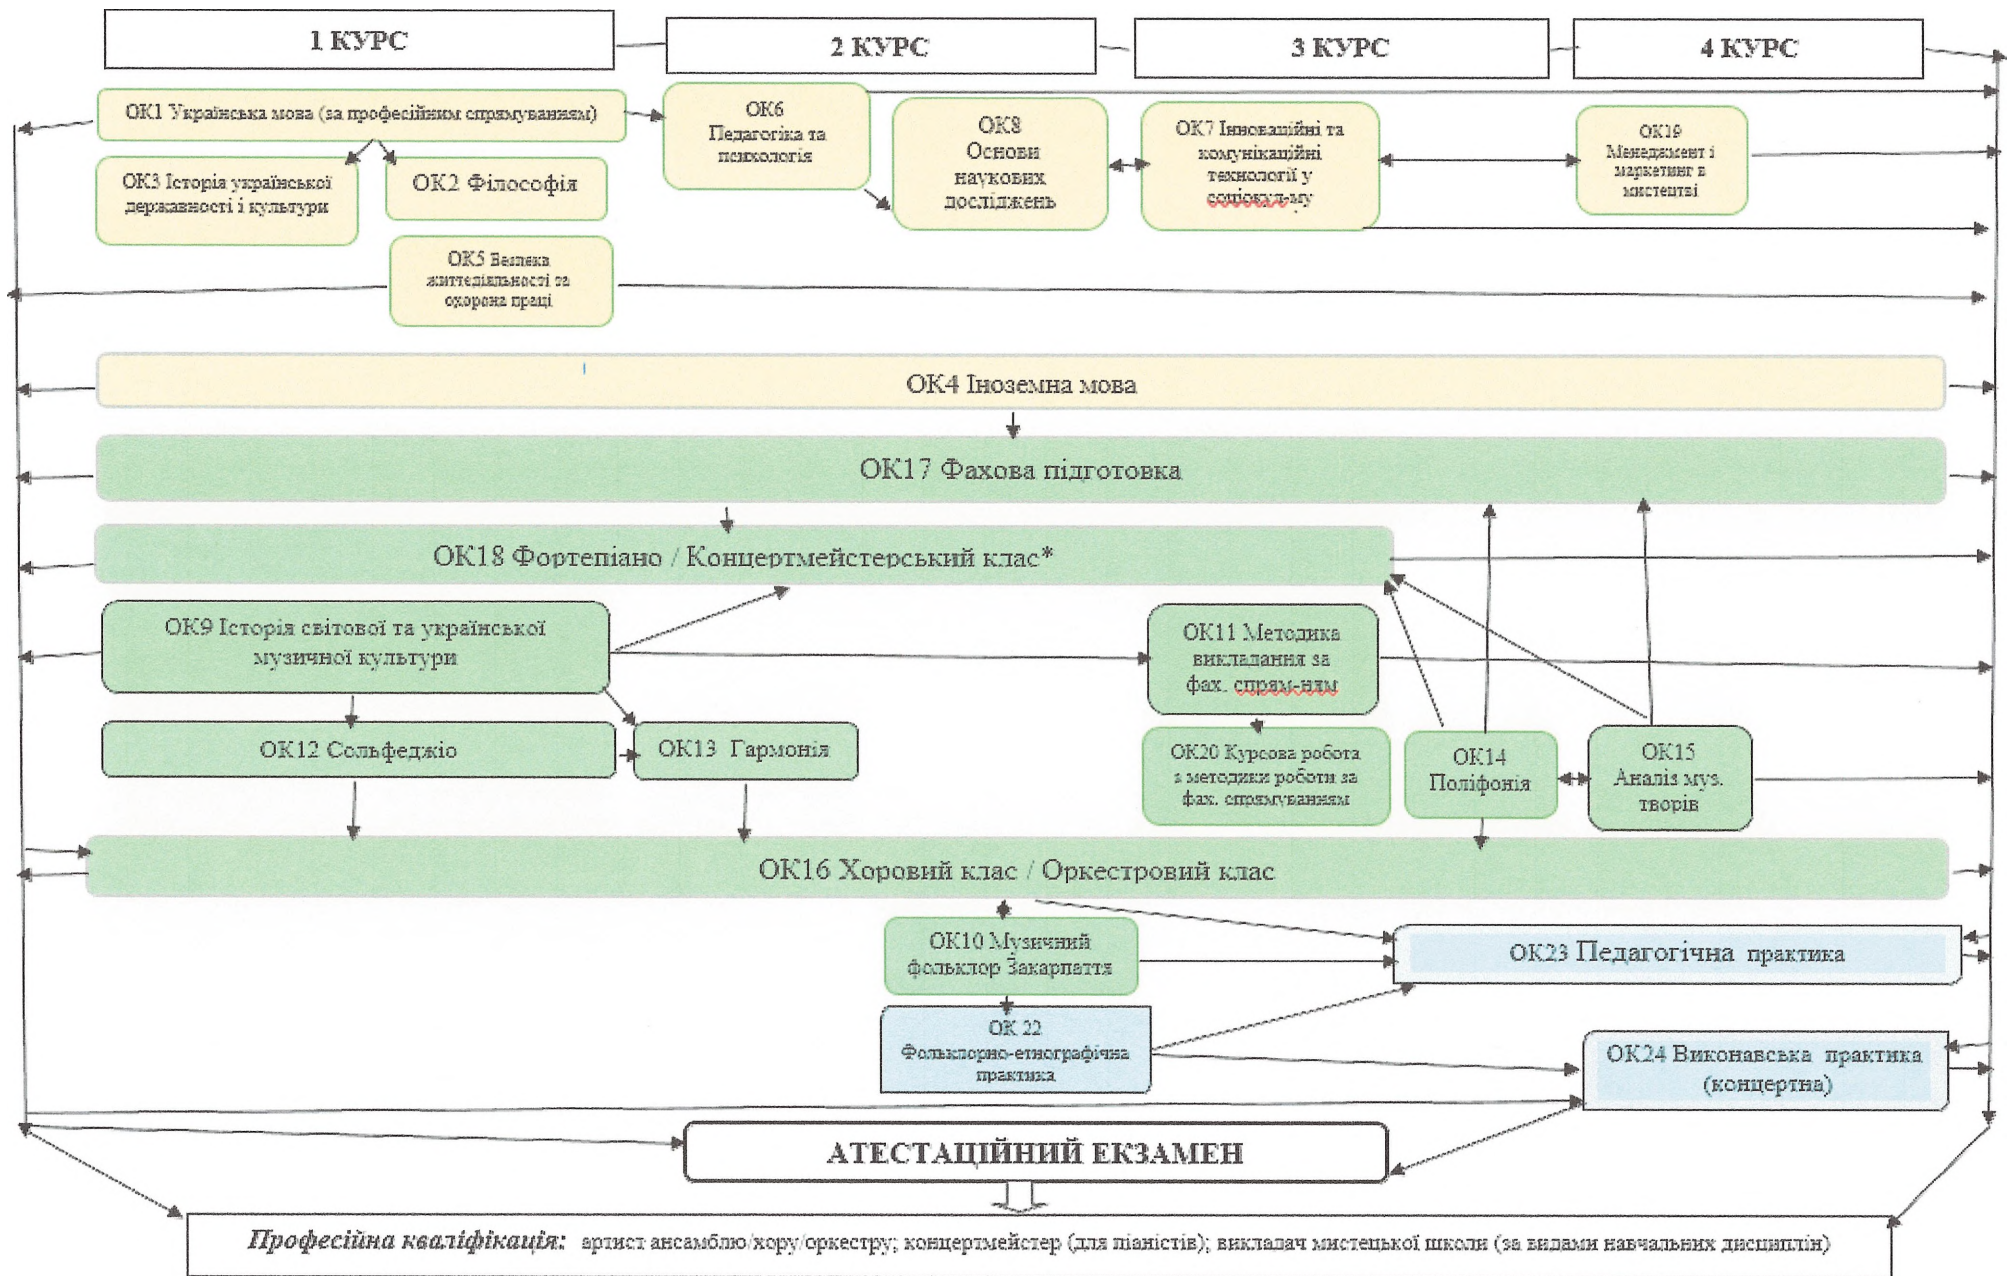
1 КУРС

2 КУРС

3 КУРС

4 КУРС

ОК1 Українська мова (за професійним спрямуванням)

ОК6 Педагогіка та психологія

ОК8 Основи наукових досліджень

ОК7 Інноваційні та комунікаційні технології у соціокульт-му

ОК19 Менеджмент і маркетинг в мистецтві

ОК3 Історія української державності і культури

ОК2 Філософія

ОК5 Безпека життєдіяльності та охорона праці

ОК4 Іноземна мова

ОК17 Фахова підготовка

ОК18 Фортепіано / Концертмейстерський клас*

ОК9 Історія світової та української музичної культури

ОК11 Методика викладання за фах. спрям-ням

ОК12 Сольфеджіо

ОК13 Гармонія

ОК20 Курсова робота з методики роботи за фах. спрямуванням

ОК14 Поліфонія

ОК15 Аналіз муз. творів

ОК16 Хоровий клас / Оркестровий клас

ОК10 Музичний фольклор Закарпаття

ОК23 Педагогічна практика

ОК 22 Фольклорно-етнографічна практика

ОК24 Виконавська практика (концертна)

АТЕСТАЦІЙНИЙ ЕКЗАМЕН

Професійна кваліфікація: артист ансамблю/хору/оркестру; концертмейстер (для піаністів); викладач мистецької школи (за видами навчальних дисциплін)